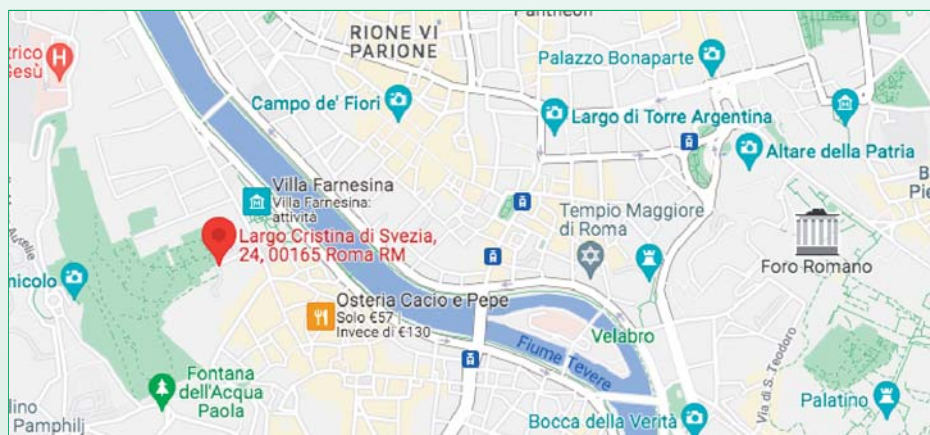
Pantheon
RIONE VI
PARIONE
trico
Gesù
Palazzo Bonaparte
Campo de' Fiori
Largo di Torre Argentina
Altare della Patria
Villa Farnesina
Villa Farnesina: attività
Tempio Maggiore di Roma
Largo Cristina di Svezia, 24, 00165 Roma RM
Foro Romano
nicolo
Osteria Cacio e Pepe
Solo €57
Invece di €130
Velabro
Fiume Tevere
Via di S. Teodoro
Fontana dell'Acqua Paola
lino
Pamphilj
Bocca della Verità
Palatino